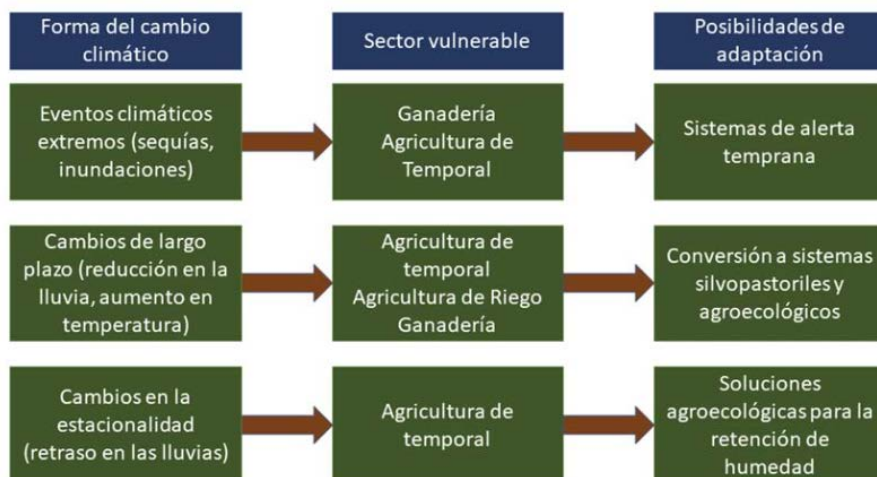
| Forma del cambio climático | Sector vulnerable | Posibilidades de adaptación |
|---|---|---|
| Eventos climáticos extremos (sequías, inundaciones) | Ganadería Agricultura de Temporal | Sistemas de alerta temprana |
| Cambios de largo plazo (reducción en la lluvia, aumento en temperatura) | Agricultura de temporal Agricultura de Riego Ganadería | Conversión a sistemas silvopastoriles y agroecológicos |
| Cambios en la estacionalidad (retraso en las lluvias) | Agricultura de temporal | Soluciones agroecológicas para la retención de humedad |